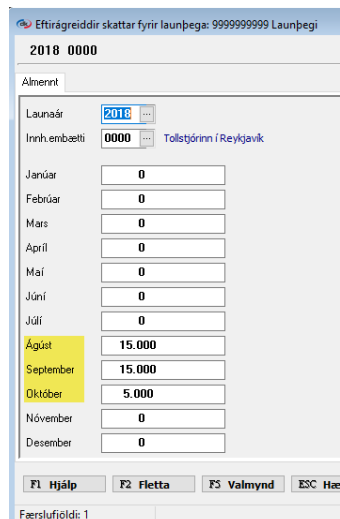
Eftirágreiddir skattar fyrir launþega: 9999999999 Launþegi

2018 0000

Almennt

Launaár 2018 ...
Innh.embætti 0000 ... Tollstjórinn í Reykjavík

| | |
|---|---|
| Janúar | 0 |
| Febrúar | 0 |
| Mars | 0 |
| Apríl | 0 |
| Maí | 0 |
| Júní | 0 |
| Júlí | 0 |
| Ágúst | 15.000 |
| September | 15.000 |
| Október | 5.000 |
| Nóvember | 0 |
| Desember | 0 |

F1 Hjálp F2 Fletta F5 Valmynd ESC Hæ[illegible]

Færslufjöldi: 1